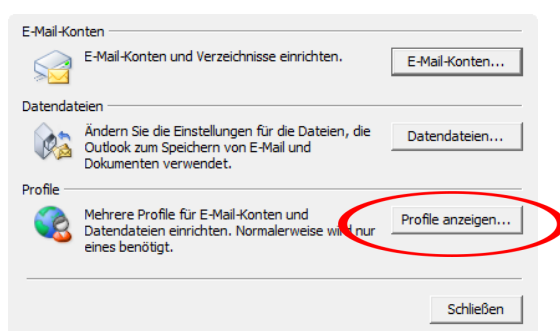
E-Mail-Konten

E-Mail-Konten und Verzeichnisse einrichten.

E-Mail-Konten...

Datendateien

Ändern Sie die Einstellungen für die Dateien, die Outlook zum Speichern von E-Mail und Dokumenten verwendet.

Datendateien...

Profile

Mehrere Profile für E-Mail-Konten und Datendateien einrichten. Normalerweise wird nur eines benötigt.

Profile anzeigen...

Schließen